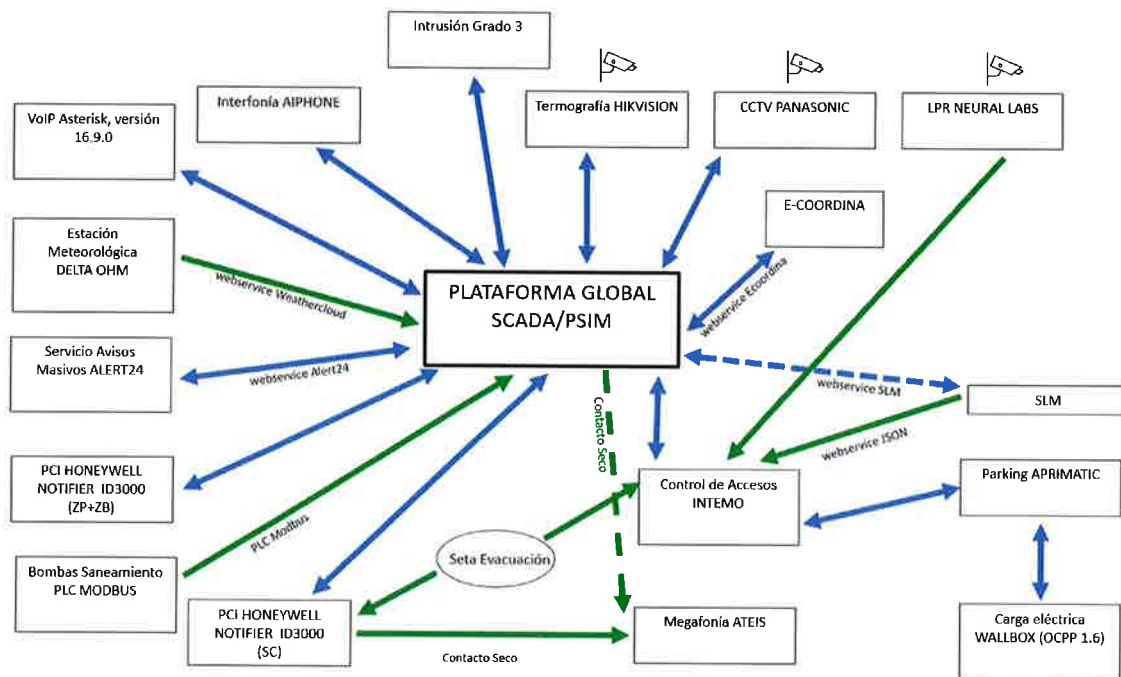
Intrusión Grado 3

Interfonía AIPHONE

VoIP Asterisk, versión 16.9.0

Termografía HIKVISION

CCTV PANASONIC

LPR NEURAL LABS

E-COORDINA

Estación Meteorológica DELTA OHM

webservice Weathercloud

PLATAFORMA GLOBAL SCADA/PSIM

webservice Ecoordina

Servicio Avisos Masivos ALERT24

webservice Alert24

webservice SLM

SLM

Contacto Seco

webservice JSON

PCI HONEYWELL NOTIFIER ID3000 (ZP+ZB)

Control de Accesos INTEMO

Parking APRIMATIC

PLC Modbus

Seta Evacuación

Bombas Saneamiento PLC MODBUS

PCI HONEYWELL NOTIFIER ID3000 (SC)

Megafonía ATEIS

Carga eléctrica WALLBOX (OCPP 1.6)

Contacto Seco